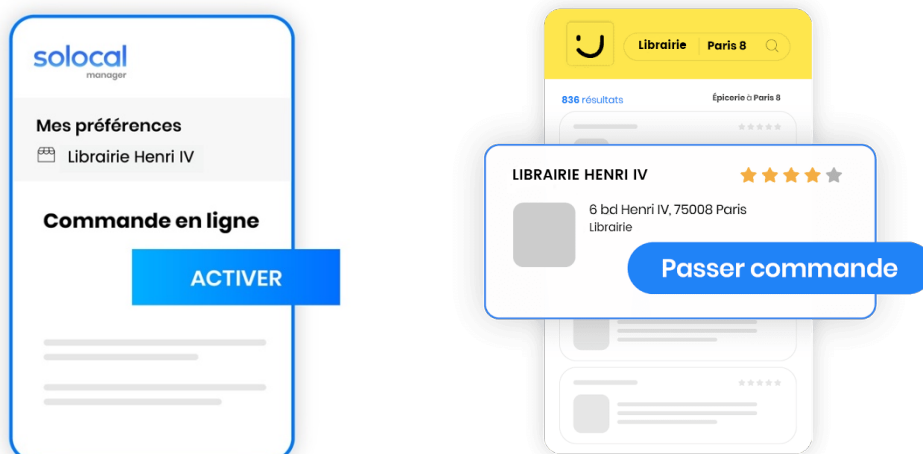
solocal
manager

Mes préférences

Librairie Henri IV

Commande en ligne

ACTIVER

Librairie Paris 8

836 résultats

Épicerie à Paris 8

LIBRAIRIE HENRI IV

6 bd Henri IV, 75008 Paris
Librairie

Passer commande